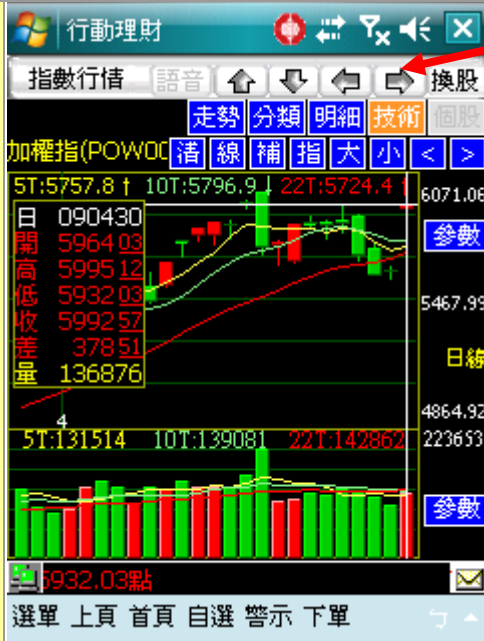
行動理財

指數行情 語音 換股

走勢 分類 明細 技術 個股

加權指(POW00 清 線 補 指 大 小 < >

5T:5757.8 ↑ 10T:5796.9 ↓ 22T:5724.4 ↑

6071.06

參數

| 日 | 090430 |
|---|---|
| 開 | 5964.03 |
| 高 | 5995.12 |
| 低 | 5932.03 |
| 收 | 5992.57 |
| 差 | 378.51 |
| 量 | 136876 |

5467.99

日線

4

4864.92

5T:131514 10T:139081 22T:142862 223653

參數

5932.03點

選單 上頁 首頁 自選 警示 下單